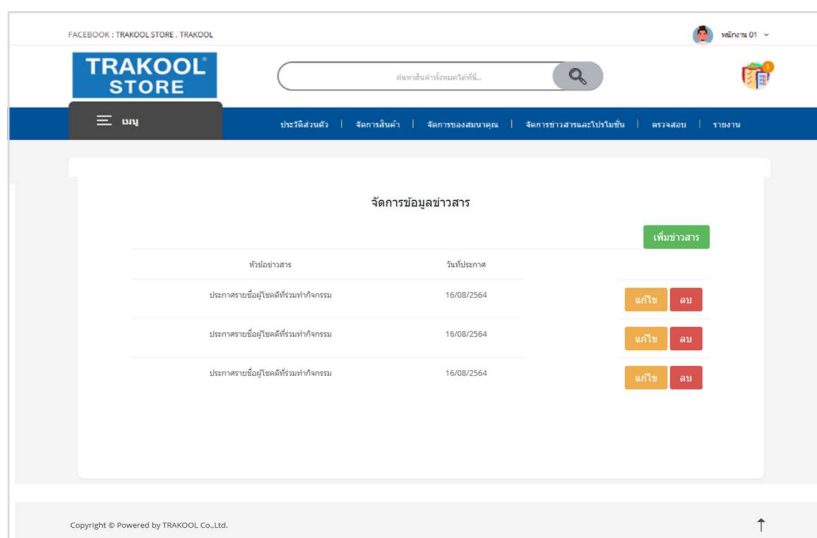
FACEBOOK : TRAKOOL STORE , TRAKOOL

พนักงาน 01

TRAKOOL® STORE

ค้นหาสินค้าทั้งหมดได้ที่นี่...

เมนู

ประวัติส่วนตัว | จัดการสินค้า | จัดการของสมนาคุณ | จัดการข่าวสารและโปรโมชั่น | ตรวจสอบ | รายงาน

จัดการข้อมูลข่าวสาร

เพิ่มข่าวสาร

| หัวข้อข่าวสาร | วันที่ประกาศ | |
|---|---|---|
| ประกาศรายชื่อผู้โชคดีที่ร่วมทำกิจกรรม | 16/08/2564 | แก้ไข ลบ |
| ประกาศรายชื่อผู้โชคดีที่ร่วมทำกิจกรรม | 16/08/2564 | แก้ไข ลบ |
| ประกาศรายชื่อผู้โชคดีที่ร่วมทำกิจกรรม | 16/08/2564 | แก้ไข ลบ |

Copyright © Powered by TRAKOOL Co.,Ltd.